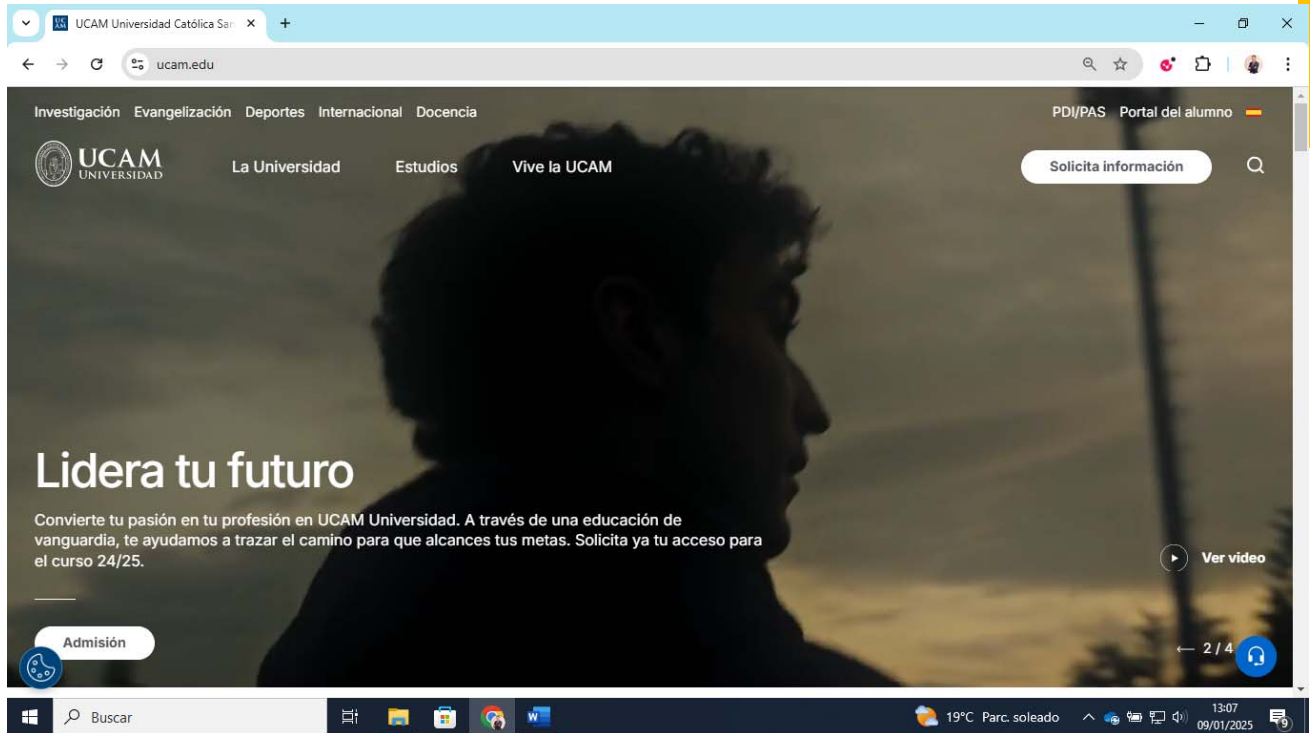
UCAM Universidad Católica San ×
+
ucam.edu

Investigación Evangelización Deportes Internacional Docencia
PDI/PAS Portal del alumno

UCAM UNIVERSIDAD
La Universidad
Estudios
Vive la UCAM
Solicita información

Lidera tu futuro

Convierte tu pasión en tu profesión en UCAM Universidad. A través de una educación de vanguardia, te ayudamos a trazar el camino para que alcances tus metas. Solicita ya tu acceso para el curso 24/25.

Ver video

Admisión

← 2 / 4

Buscar
19°C Parc. soleado
13:07
09/01/2025